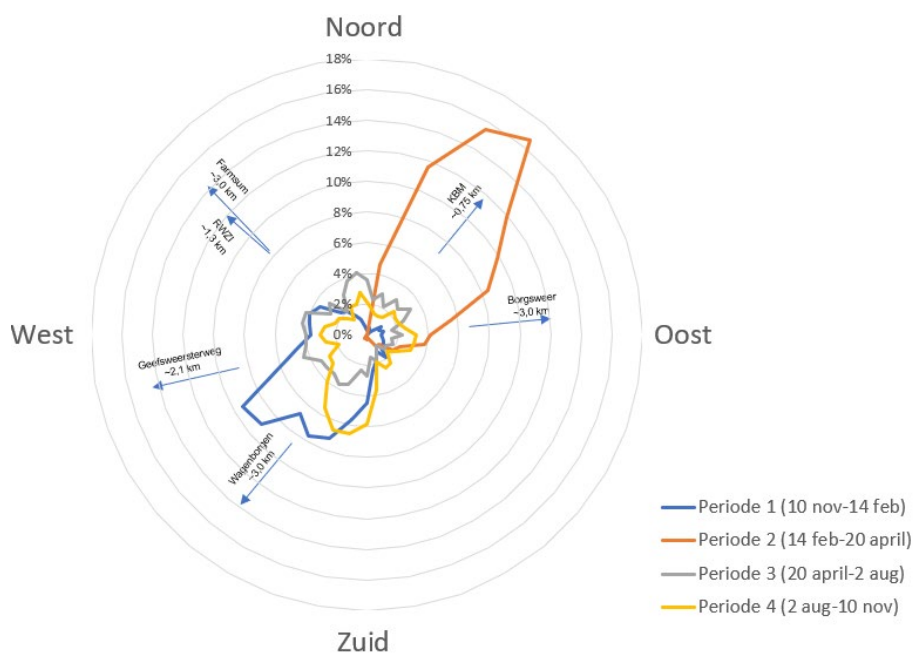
Noord

18%
16%
14%
12%
10%
8%
6%
4%
2%
0%

Farmsum ~3,0 km

RWZI ~1,3 km

KBM ~0,75 km

Borgsweer ~3,0 km

West

Oost

Geefsweersterweg ~2,1 km

Wagenborgen ~3,0 km

Zuid

Periode 1 (10 nov-14 feb)
Periode 2 (14 feb-20 april)
Periode 3 (20 april-2 aug)
Periode 4 (2 aug-10 nov)